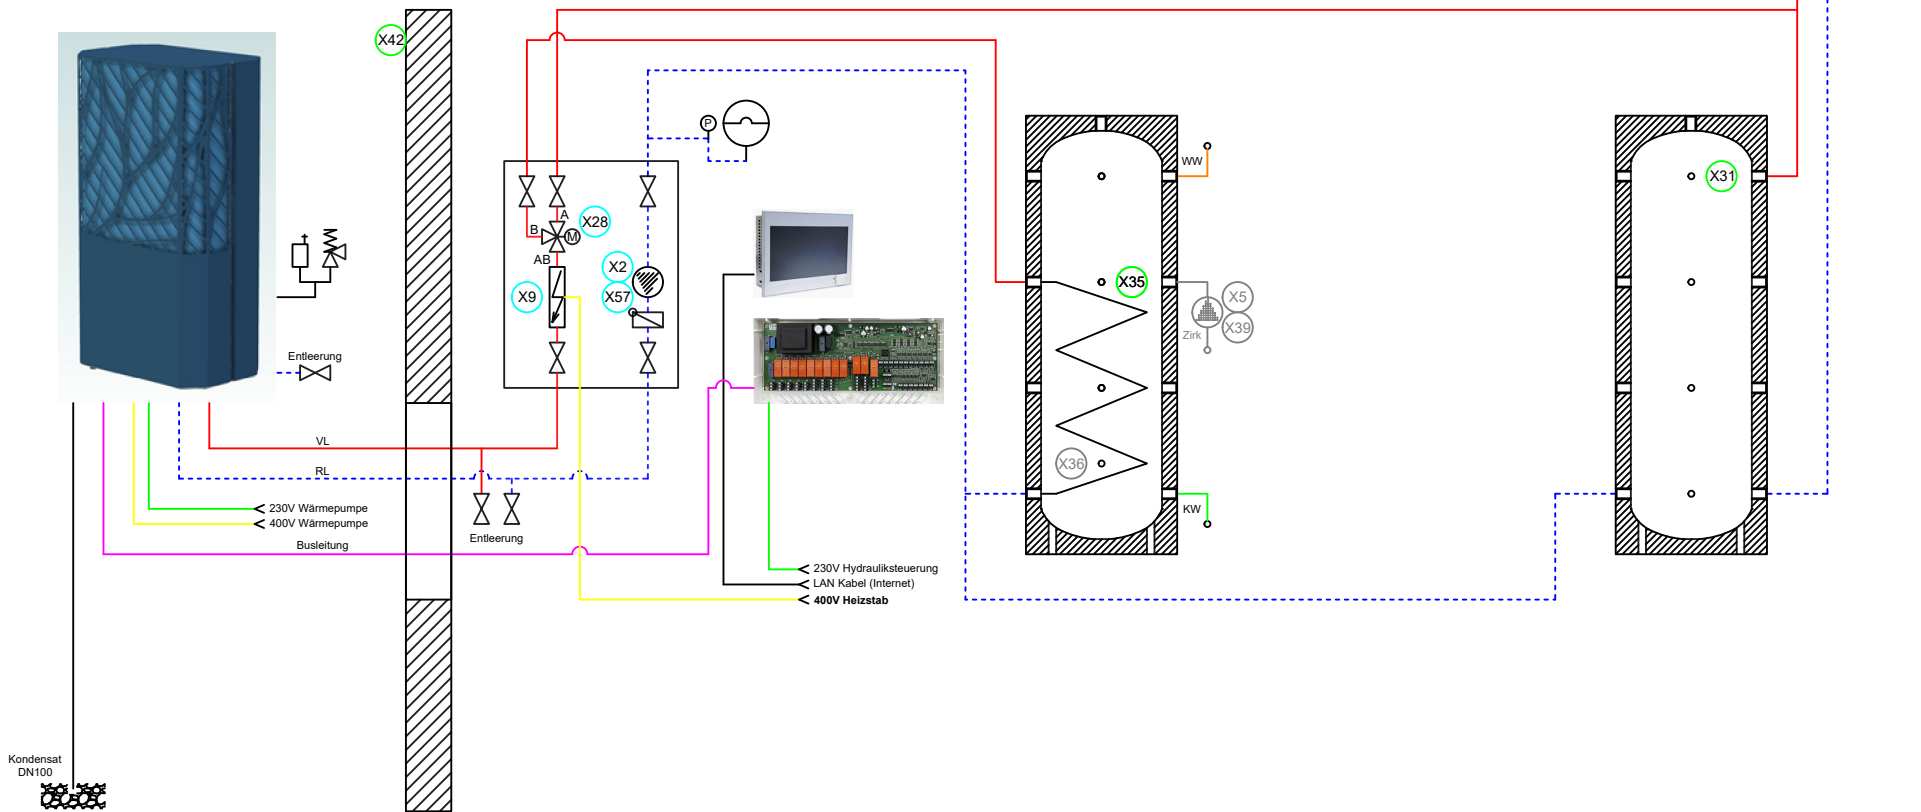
X42

P

X28

A

B

M

AB

X2

X9

X57

Entleerung

VL

RL

230V Wärmepumpe

400V Wärmepumpe

Busleitung

Entleerung

230V Hydrauliksteuerung

LAN Kabel (Internet)

400V Heizstab

WW

X35

X5

Zirk

X39

X36

KW

X31

Kondensat DN100